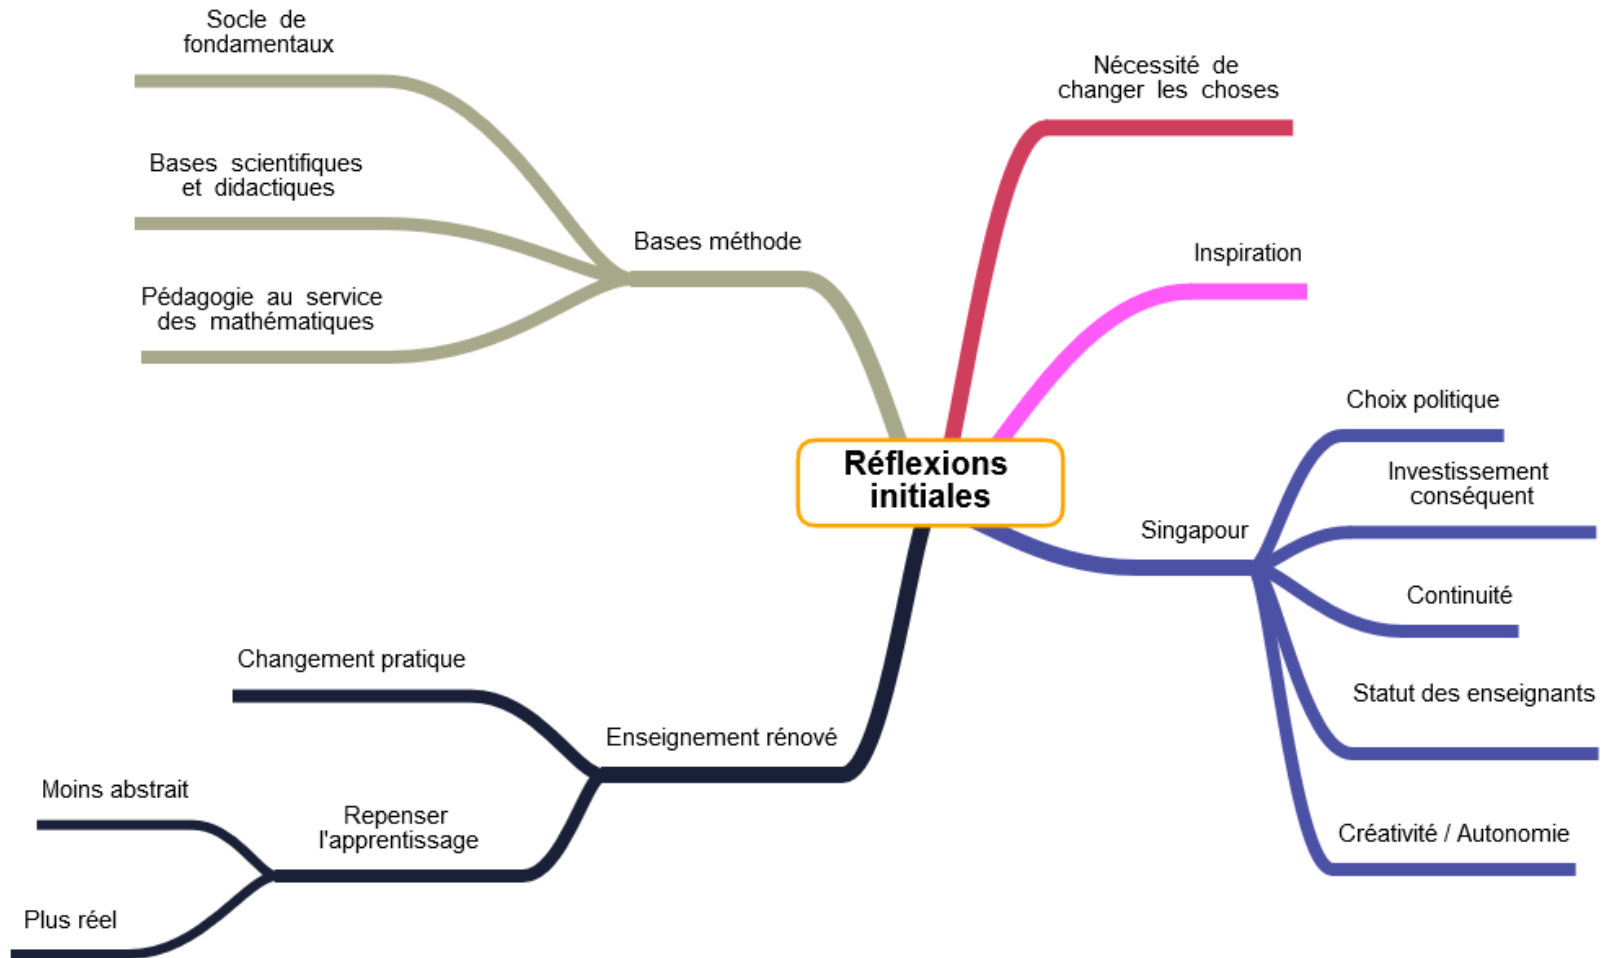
Réflexions initiales

Bases méthode

Socle de fondamentaux

Bases scientifiques et didactiques

Pédagogie au service des mathématiques

Nécessité de changer les choses

Inspiration

Singapour

Choix politique

Investissement conséquent

Continuité

Statut des enseignants

Créativité / Autonomie

Enseignement rénové

Changement pratique

Repenser l'apprentissage

Moins abstrait

Plus réel